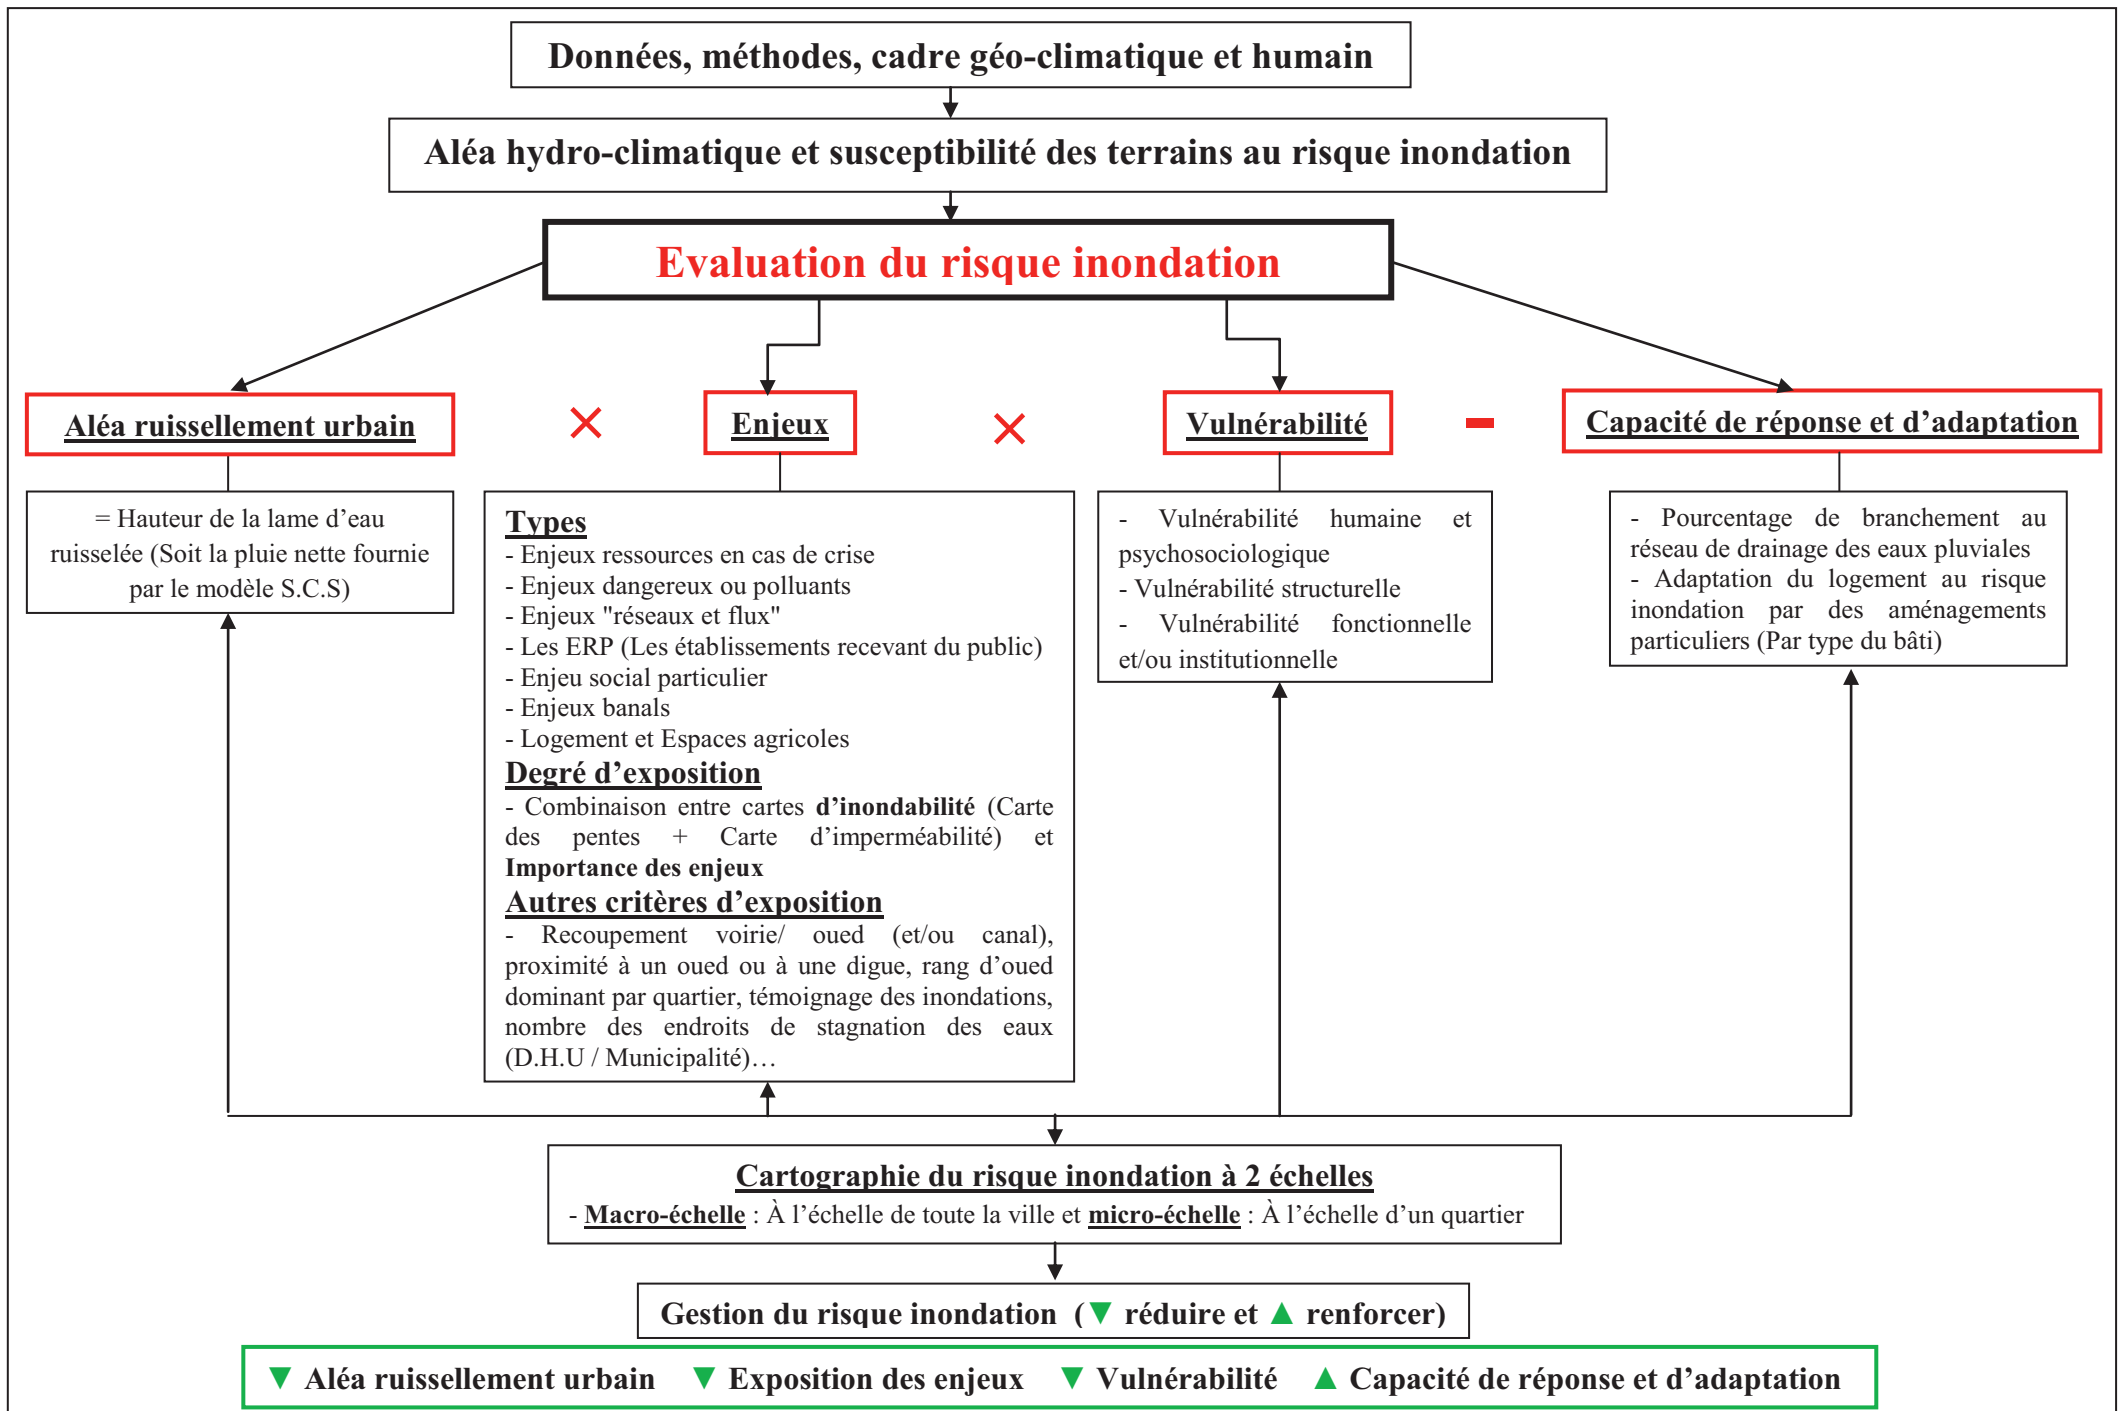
Données, méthodes, cadre géo-climatique et humain

Aléa hydro-climatique et susceptibilité des terrains au risque inondation

Evaluation du risque inondation

Aléa ruissellement urbain × Enjeux × Vulnérabilité − Capacité de réponse et d'adaptation

= Hauteur de la lame d'eau ruisselée (Soit la pluie nette fournie par le modèle S.C.S)

Types
- Enjeux ressources en cas de crise
- Enjeux dangereux ou polluants
- Enjeux "réseaux et flux"
- Les ERP (Les établissements recevant du public)
- Enjeu social particulier
- Enjeux banals
- Logement et Espaces agricoles
Degré d'exposition
- Combinaison entre cartes d'inondabilité (Carte des pentes + Carte d'imperméabilité) et Importance des enjeux
Autres critères d'exposition
- Recoupement voirie/ oued (et/ou canal), proximité à un oued ou à une digue, rang d'oued dominant par quartier, témoignage des inondations, nombre des endroits de stagnation des eaux (D.H.U / Municipalité)…

- Vulnérabilité humaine et psychosociologique
- Vulnérabilité structurelle
- Vulnérabilité fonctionnelle et/ou institutionnelle

- Pourcentage de branchement au réseau de drainage des eaux pluviales
- Adaptation du logement au risque inondation par des aménagements particuliers (Par type du bâti)

Cartographie du risque inondation à 2 échelles
- Macro-échelle : À l'échelle de toute la ville et micro-échelle : À l'échelle d'un quartier

Gestion du risque inondation (▼ réduire et ▲ renforcer)

▼ Aléa ruissellement urbain ▼ Exposition des enjeux ▼ Vulnérabilité ▲ Capacité de réponse et d'adaptation